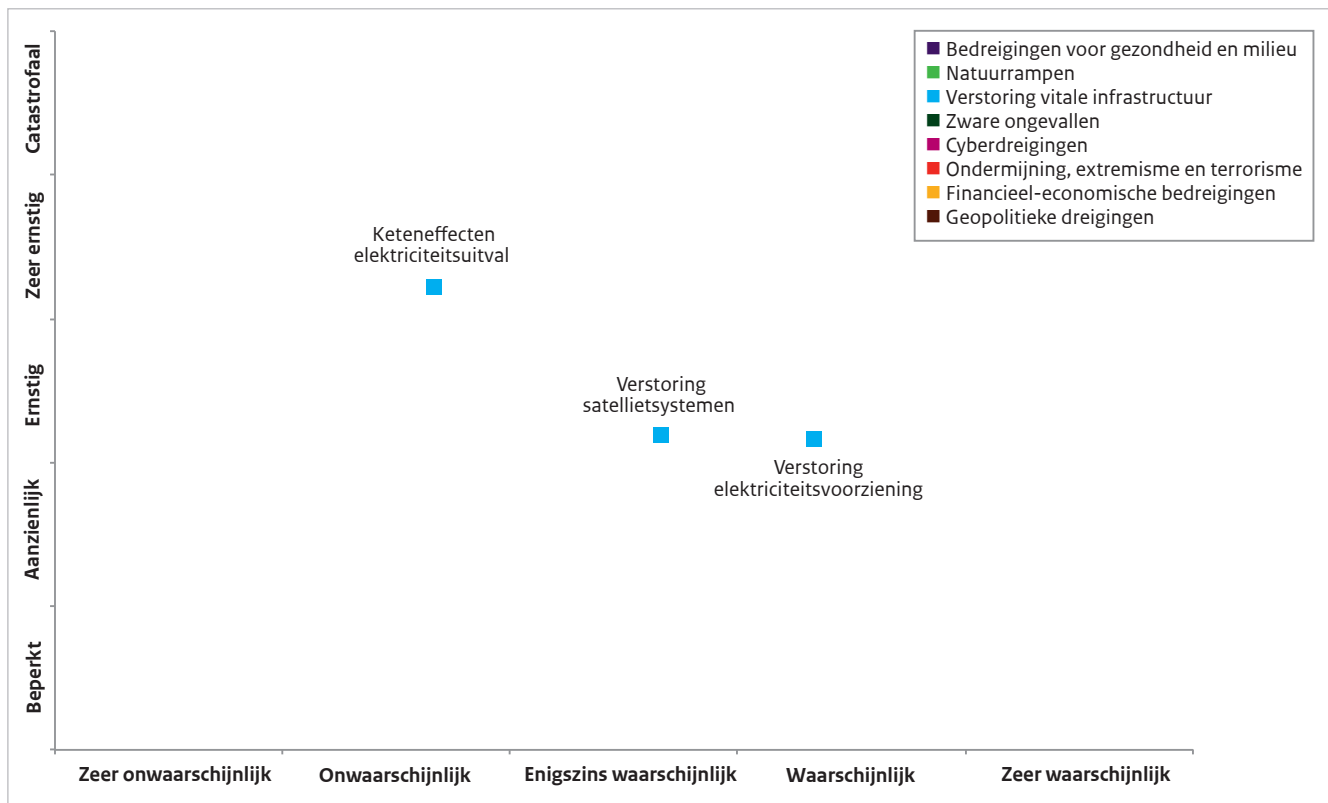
Bedreigingen voor gezondheid en milieu
Natuurrampen
Verstoring vitale infrastructuur
Zware ongevallen
Cyberdreigingen
Ondermijning, extremisme en terrorisme
Financieel-economische bedreigingen
Geopolitieke dreigingen

Catastrofaal
Zeer ernstig
Ernstig
Aanzienlijk
Beperkt

Keteneffecten elektriciteitsuitval

Verstoring satellietsystemen

Verstoring elektriciteitsvoorziening

Zeer onwaarschijnlijk
Onwaarschijnlijk
Enigszins waarschijnlijk
Waarschijnlijk
Zeer waarschijnlijk